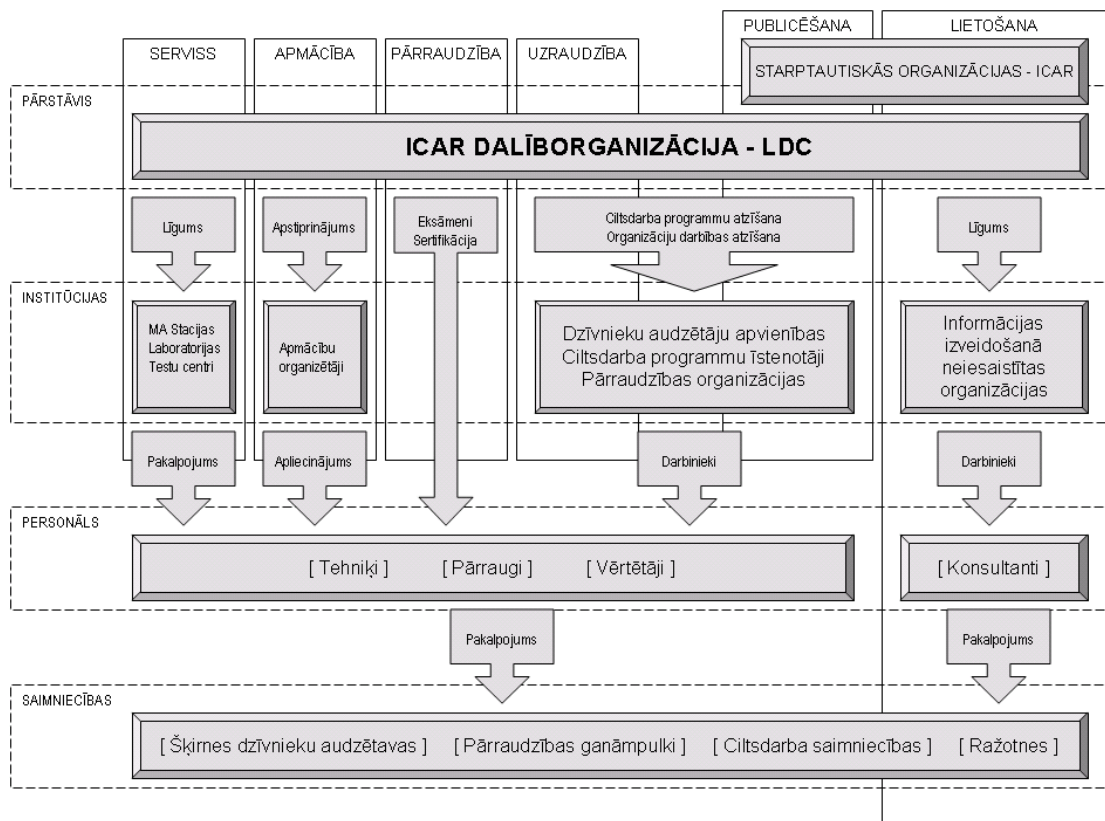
PUBLICĒŠANA

LIETOŠANA

SERVISS

APMĀCĪBA

PĀRRAUDZĪBA

UZRAUDZĪBA

STARPTAUTISKĀS ORGANIZĀCIJAS - ICAR

PĀRSTĀVIS

ICAR DALĪBORGANIZĀCIJA - LDC

Līgums

Apstiprinājums

Eksāmeni Sertifikācija

Ciltsdarba programmu atzīšana Organizāciju darbības atzīšana

Līgums

INSTITŪCIJAS

MA Stacijas Laboratorijas Testu centri

Apmācību organizētāji

Dzīvnieku audzētāju apvienības Ciltsdarba programmu īstenotāji Pārraudzības organizācijas

Informācijas izveidošanā neiesaistītas organizācijas

Pakalpojums

Apliecinājums

Darbinieki

Darbinieki

PERSONĀLS

[ Tehniķi ] [ Pārraugi ] [ Vērtētāji ]

[ Konsultanti ]

Pakalpojums

Pakalpojums

SAIMNIECĪBAS

[ Šķirnes dzīvnieku audzētavas ] [ Pārraudzības ganāmpulki ] [ Ciltsdarba saimniecības ] [ Ražotnes ]